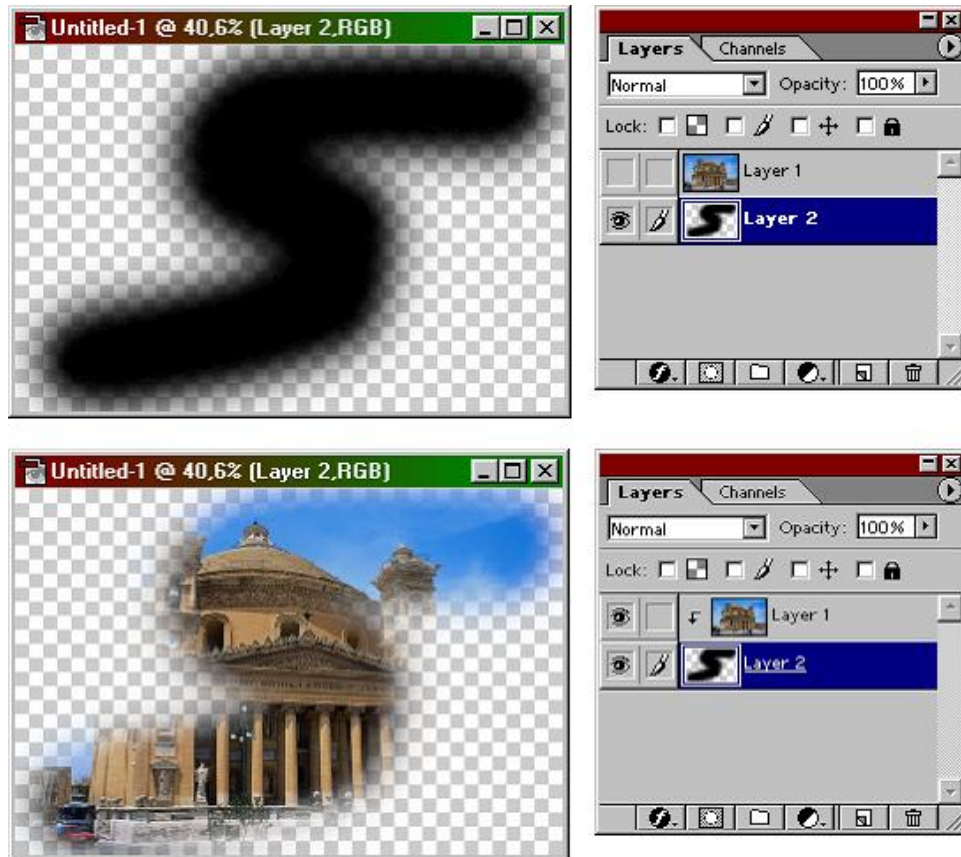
Untitled-1 @ 40,6% (Layer 2,RGB)

Layers | Channels

Normal

Opacity: 100%

Lock:

Layer 1

Layer 2

Untitled-1 @ 40,6% (Layer 2,RGB)

Layers | Channels

Normal

Opacity: 100%

Lock:

Layer 1

Layer 2